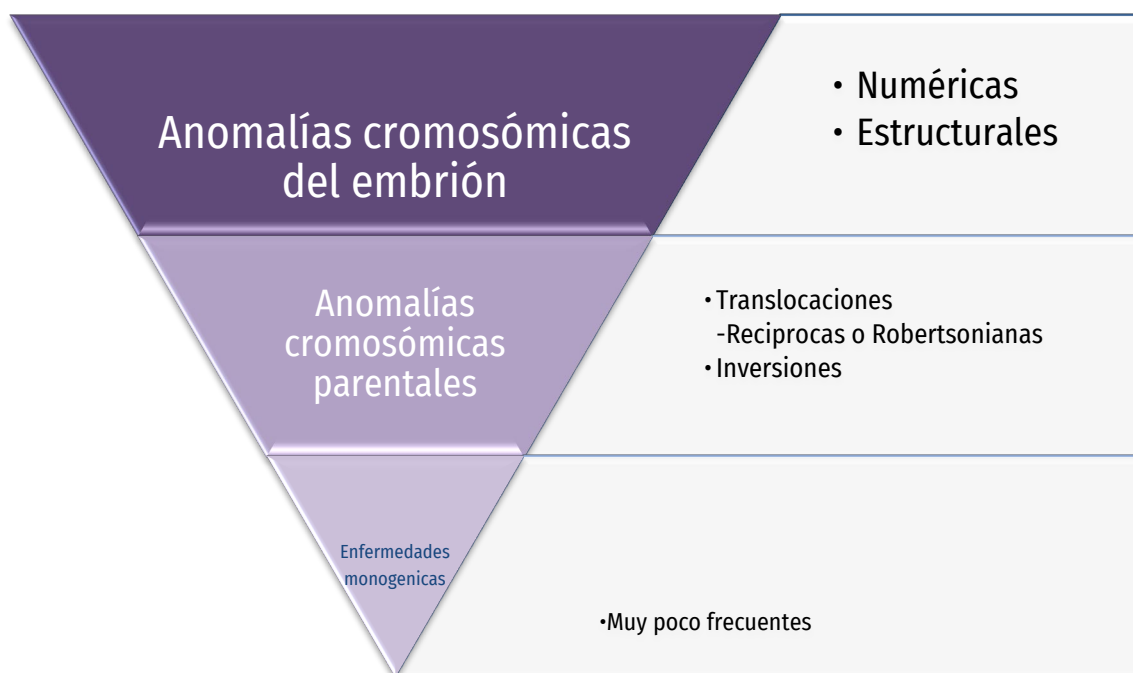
Anomalías cromosómicas del embrión

• Numéricas
• Estructurales

Anomalías cromosómicas parentales

• Translocaciones
-Reciprocas o Robertsonianas
• Inversiones

Enfermedades monogenicas

• Muy poco frecuentes